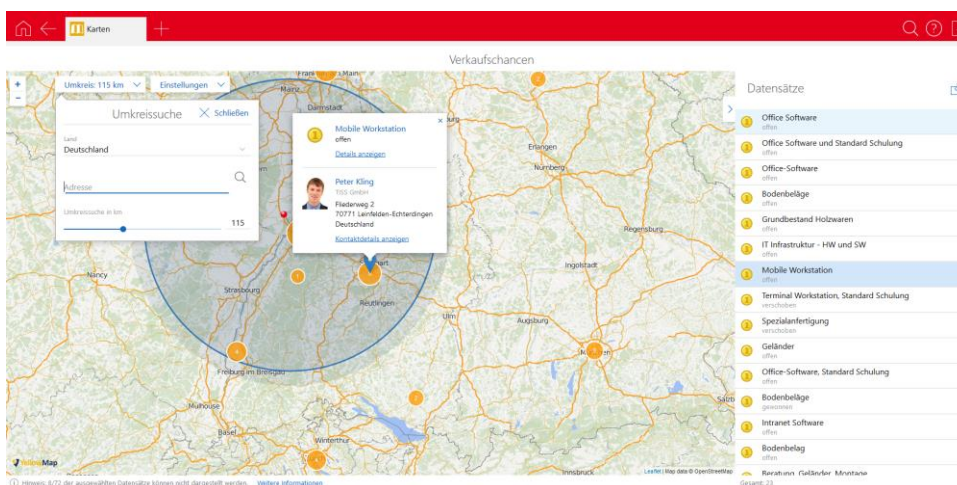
Karten

Verkaufschancen

Umkreis: 115 km
Einstellungen

Umkreissuche
Schließen

Land
Deutschland

Adresse

Umkreissuche in km
115

Mobile Workstation
offen
Details anzeigen

Peter Kling
TSG GmbH
Fliederweg 2
70771 Leinfelden-Echterdingen
Deutschland
Kontaktdetails anzeigen

Main
Darmstadt
Erlangen
Nürnberg
Regensburg
Ingolstadt
Nancy
Strasbourg
Reutlingen
Ulm
Augsburg
Freiburg im Breisgau
Mulhouse
Basel
Winterthur
Innsbruck
Salzb

Leaflet | Map data © OpenStreetMap

Datensätze

Office Software
offen
Office Software und Standard Schulung
offen
Office-Software
offen
Bodenbeläge
offen
Grundbestand Holzwaren
offen
IT Infrastruktur - HW und SW
offen
Mobile Workstation
offen
Terminal Workstation, Standard Schulung
verschoben
Spezialanfertigung
verschoben
Geländer
offen
Office-Software, Standard Schulung
offen
Bodenbeläge
gewonnen
Intranet Software
offen
Bodenbelag
offen
Beratung, Geländer, Montage

Hinweis: 8/72 der ausgewählten Datensätze können nicht dargestellt werden. Weitere Informationen

Gesamt: 23